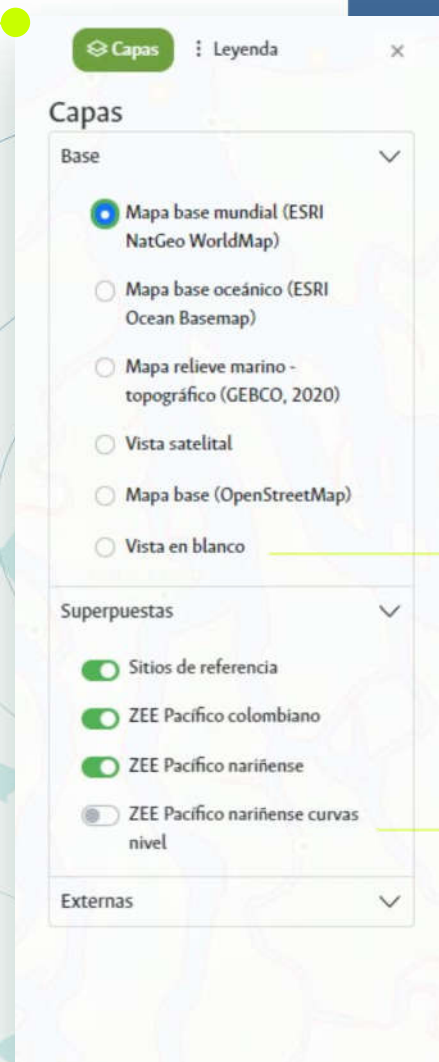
Capas
Leyenda
×

Capas

Base

Mapa base mundial (ESRI NatGeo WorldMap)

Mapa base oceánico (ESRI Ocean Basemap)

Mapa relieve marino - topográfico (GEBCO, 2020)

Vista satelital

Mapa base (OpenStreetMap)

Vista en blanco

Superpuestas

Sitios de referencia

ZEE Pacífico colombiano

ZEE Pacífico nariñense

ZEE Pacífico nariñense curvas nivel

Externas